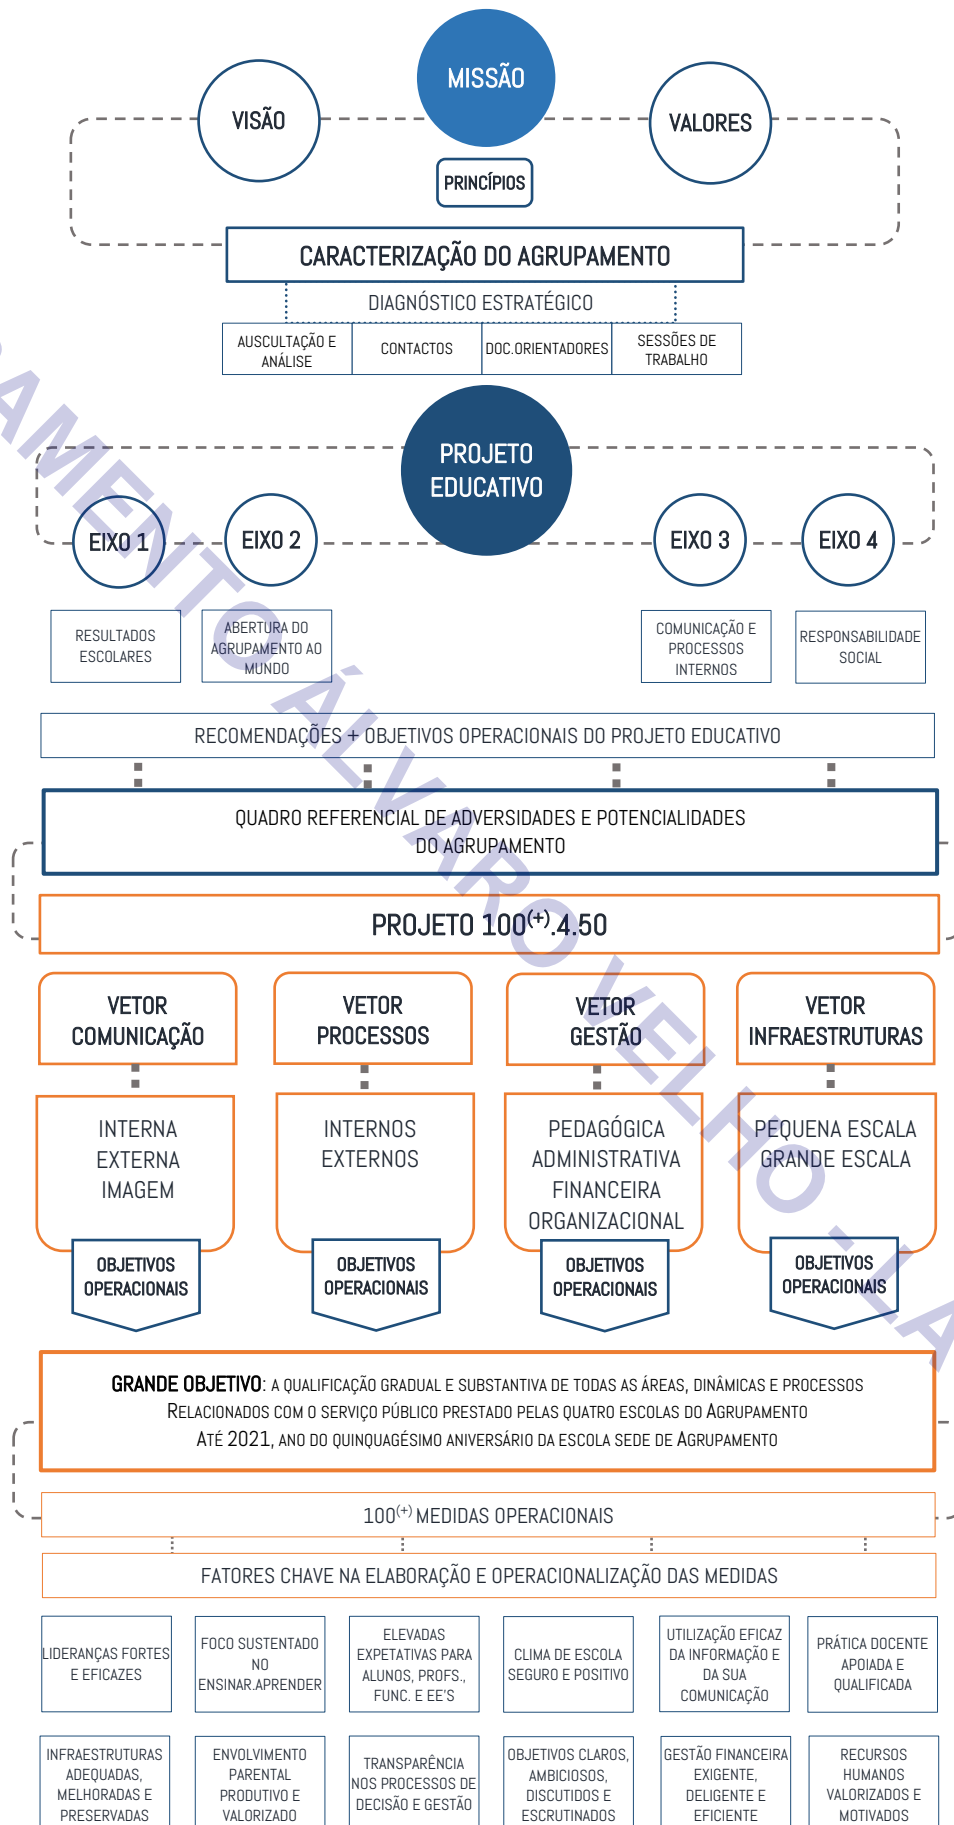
MISSÃO

VISÃO

VALORES

PRINCÍPIOS

CARACTERIZAÇÃO DO AGRUPAMENTO

DIAGNÓSTICO ESTRATÉGICO

| AUSCULTAÇÃO E ANÁLISE | CONTACTOS | DOC.ORIENTADORES | SESSÕES DE TRABALHO |
|---|---|---|---|

PROJETO EDUCATIVO

EIXO 1

EIXO 2

EIXO 3

EIXO 4

RESULTADOS ESCOLARES

ABERTURA DO AGRUPAMENTO AO MUNDO

COMUNICAÇÃO E PROCESSOS INTERNOS

RESPONSABILIDADE SOCIAL

RECOMENDAÇÕES + OBJETIVOS OPERACIONAIS DO PROJETO EDUCATIVO

QUADRO REFERENCIAL DE ADVERSIDADES E POTENCIALIDADES DO AGRUPAMENTO

PROJETO 100$^{(+)}$.4.50

VETOR COMUNICAÇÃO

VETOR PROCESSOS

VETOR GESTÃO

VETOR INFRAESTRUTURAS

INTERNA
EXTERNA
IMAGEM

INTERNOS
EXTERNOS

PEDAGÓGICA
ADMINISTRATIVA
FINANCEIRA
ORGANIZACIONAL

PEQUENA ESCALA
GRANDE ESCALA

OBJETIVOS OPERACIONAIS

OBJETIVOS OPERACIONAIS

OBJETIVOS OPERACIONAIS

OBJETIVOS OPERACIONAIS

GRANDE OBJETIVO: A QUALIFICAÇÃO GRADUAL E SUBSTANTIVA DE TODAS AS ÁREAS, DINÂMICAS E PROCESSOS RELACIONADOS COM O SERVIÇO PÚBLICO PRESTADO PELAS QUATRO ESCOLAS DO AGRUPAMENTO ATÉ 2021, ANO DO QUINQUAGÉSIMO ANIVERSÁRIO DA ESCOLA SEDE DE AGRUPAMENTO

100$^{(+)}$ MEDIDAS OPERACIONAIS

FATORES CHAVE NA ELABORAÇÃO E OPERACIONALIZAÇÃO DAS MEDIDAS

| LIDERANÇAS FORTES E EFICAZES | FOCO SUSTENTADO NO ENSINAR.APRENDER | ELEVADAS EXPETATIVAS PARA ALUNOS, PROFS., FUNC. E EE'S | CLIMA DE ESCOLA SEGURO E POSITIVO | UTILIZAÇÃO EFICAZ DA INFORMAÇÃO E DA SUA COMUNICAÇÃO | PRÁTICA DOCENTE APOIADA E QUALIFICADA |
|---|---|---|---|---|---|
| INFRAESTRUTURAS ADEQUADAS, MELHORADAS E PRESERVADAS | ENVOLVIMENTO PARENTAL PRODUTIVO E VALORIZADO | TRANSPARÊNCIA NOS PROCESSOS DE DECISÃO E GESTÃO | OBJETIVOS CLAROS, AMBICIOSOS, DISCUTIDOS E ESCRUTINADOS | GESTÃO FINANCEIRA EXIGENTE, DELIGENTE E EFICIENTE | RECURSOS HUMANOS VALORIZADOS E MOTIVADOS |

AMENTO ÁLVARO VELHO - LA